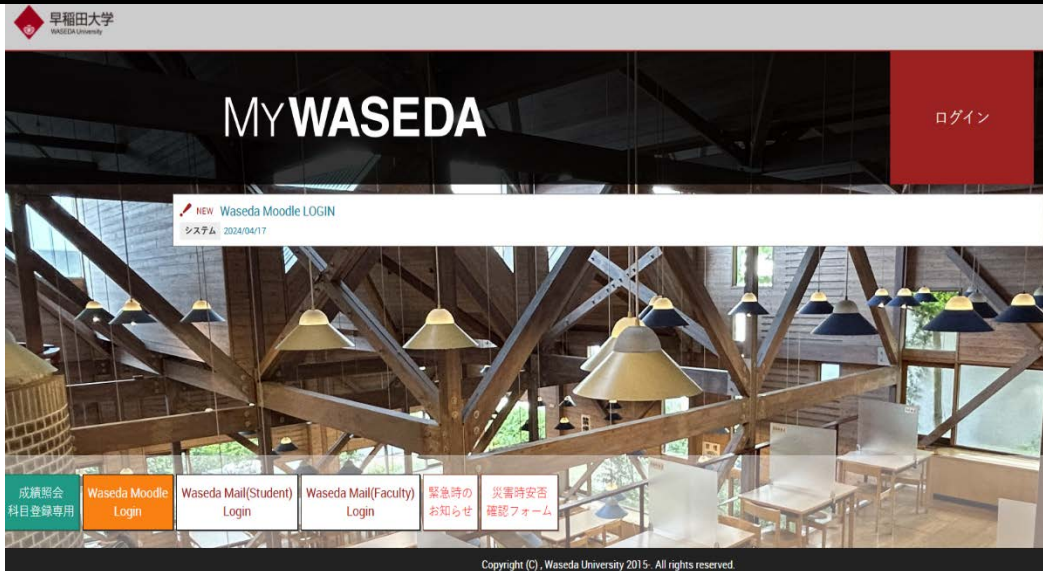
早稲田大学
WASEDA University

MYWASEDA

ログイン

NEW Waseda Moodle LOGIN
システム 2024/04/17

成績照会
科目登録専用

Waseda Moodle
Login

Waseda Mail(Student)
Login

Waseda Mail(Faculty)
Login

緊急時の
お知らせ

災害時安否
確認フォーム

Copyright (C) , Waseda University 2015-. All rights reserved.